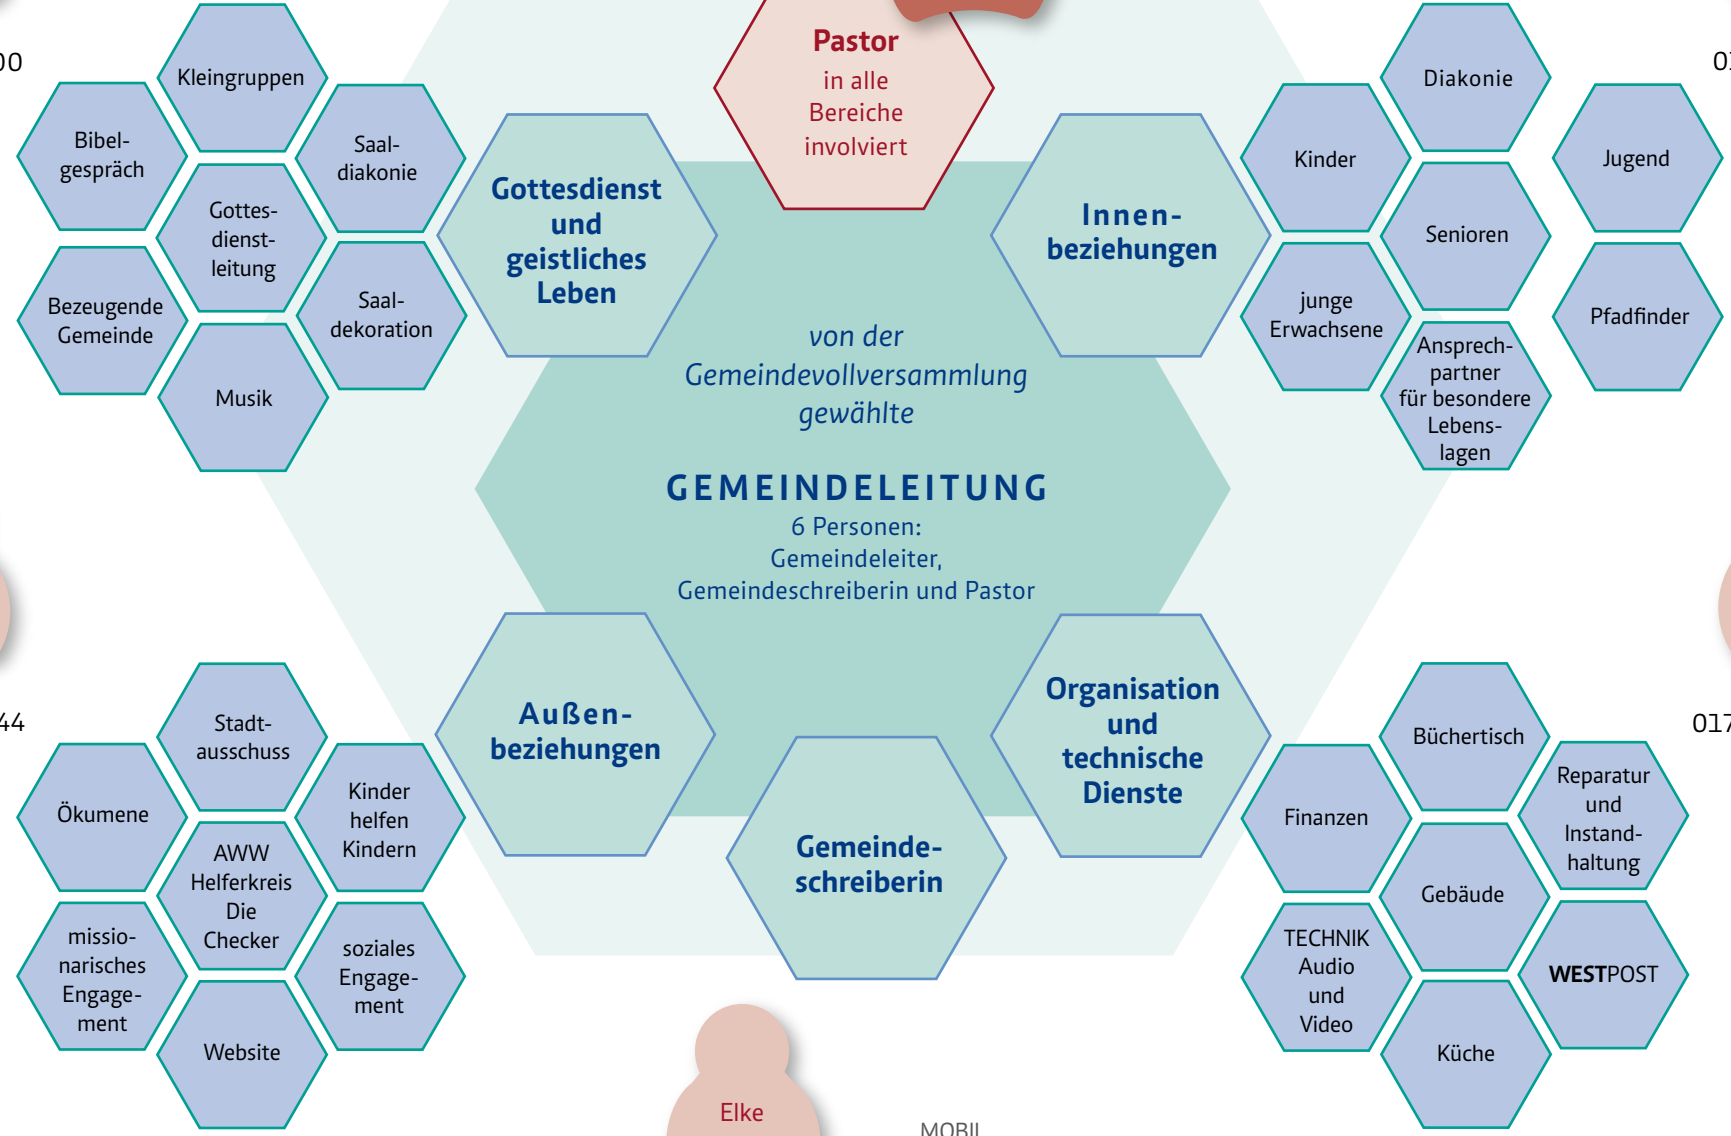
00

Kleingruppen

Bibelgespräch

Saaldiakonie

Gottesdienstleitung

Bezeugende Gemeinde

Saaldekoration

Musik

Pastor
in alle Bereiche involviert

Gottesdienst und geistliches Leben

Innenbeziehungen

Diakonie

01

Kinder

Jugend

Senioren

junge Erwachsene

Pfadfinder

Ansprechpartner für besondere Lebenslagen

von der Gemeindevollversammlung gewählte

GEMEINDELEITUNG
6 Personen:
Gemeindeleiter,
Gemeindeschreiberin und Pastor

44

Stadtausschuss

Ökumene

Kinder helfen Kindern

AWW Helferkreis Die Checker

missionarisches Engagement

soziales Engagement

Website

Außenbeziehungen

Gemeindeschreiberin

Organisation und technische Dienste

017

Büchertisch

Finanzen

Reparatur und Instandhaltung

Gebäude

TECHNIK Audio und Video

WESTPOST

Küche

Elke

MOBIL